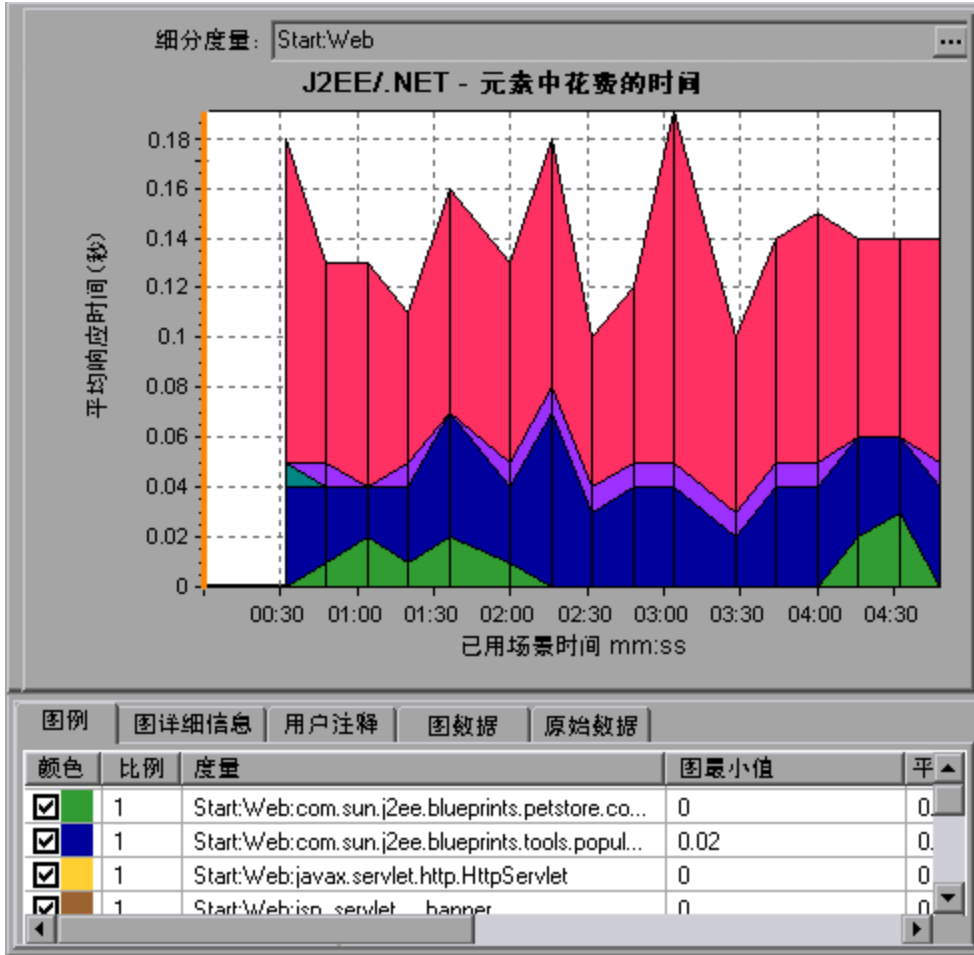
细分度量: Start:Web ...

J2EE/.NET - 元素中花费的时间

平均响应时间(秒)

0.18
0.16
0.14
0.12
0.1
0.08
0.06
0.04
0.02
0

00:30 01:00 01:30 02:00 02:30 03:00 03:30 04:00 04:30

已用场景时间 mm:ss

图例 | 图详细信息 | 用户注释 | 图数据 | 原始数据

| 颜色 | 比例 | 度量 | 图最小值 | 平 |
|---|---|---|---|---|
| | 1 | Start:Web:com.sun.j2ee.blueprints.petstore.co... | 0 | 0. |
| | 1 | Start:Web:com.sun.j2ee.blueprints.tools.popul... | 0.02 | 0. |
| | 1 | Start:Web:javax.servlet.http.HttpServlet | 0 | 0 |
| | 1 | Start:Web:jsp_servlet.__banner | 0 | 0 |